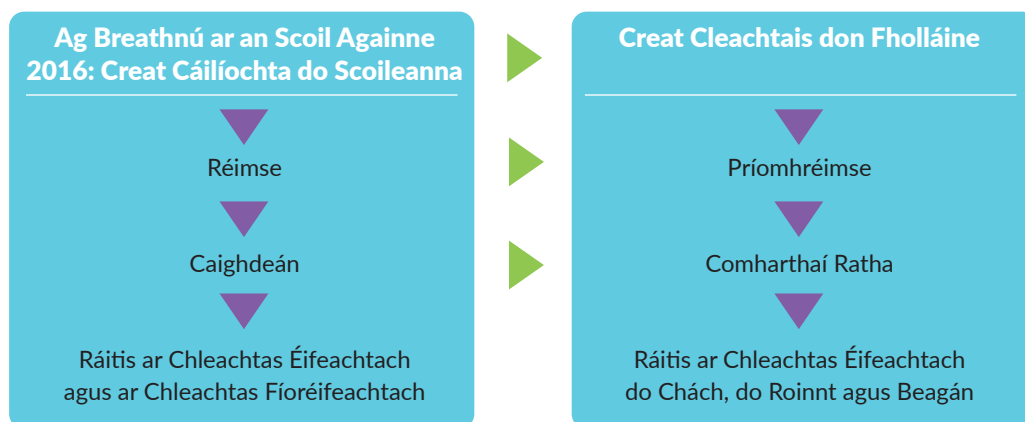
Ag Breathnú ar an Scoil Againne 2016: Creat Cáilíochta do Scoileanna

Réimse

Caighdeán

Ráitis ar Chleachtas Éifeachtach agus ar Chleachtas Fíoréifeachtach

Creat Cleachtais don Fholláine

Príomhréimse

Comharthaí Ratha

Ráitis ar Chleachtas Éifeachtach do Chách, do Roinnt agus Beagán